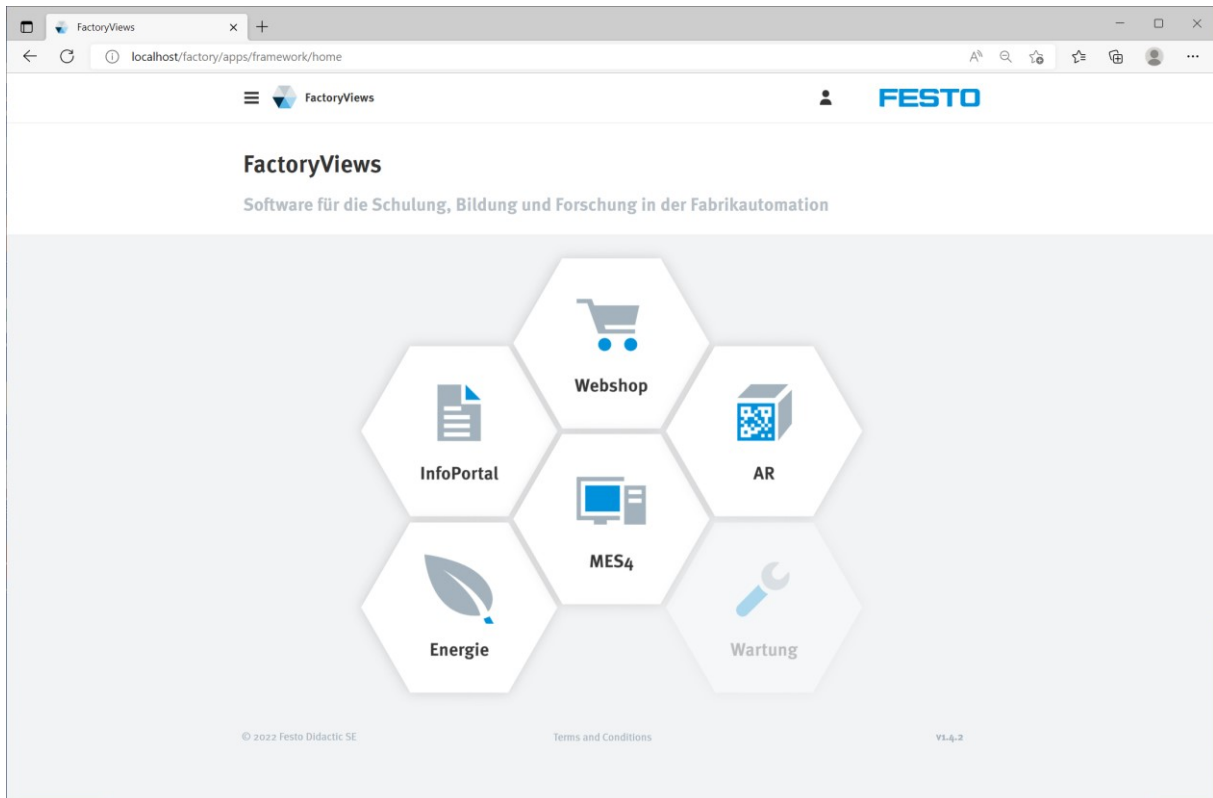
FactoryViews

localhost/factory/apps/framework/home

FactoryViews

FESTO

FactoryViews

Software für die Schulung, Bildung und Forschung in der Fabrikautomation

Webshop

InfoPortal

AR

MES4

Energie

Wartung

© 2022 Festo Didactic SE

Terms and Conditions

V1.4.2